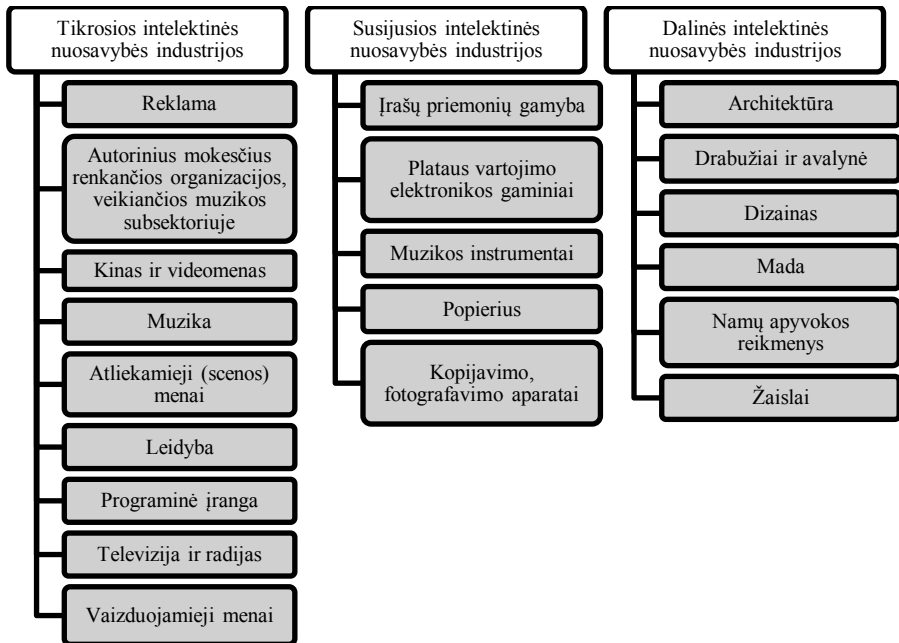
Tikrosios intelektinės nuosavybės industrijos

Reklama

Autorinius mokesčius renkančios organizacijos, veikiančios muzikos subsektoriuje

Kinas ir videomenas

Muzika

Atliekamieji (scenos) menai

Leidyba

Programinė įranga

Televizija ir radijas

Vaizduojamieji menai

Susijusios intelektinės nuosavybės industrijos

Įrašų priemonių gamyba

Plataus vartojimo elektronikos gaminiai

Muzikos instrumentai

Popierius

Kopijavimo, fotografavimo aparatai

Dalinės intelektinės nuosavybės industrijos

Architektūra

Drabužiai ir avalynė

Dizainas

Mada

Namų apyvokos reikmenys

Žaislai